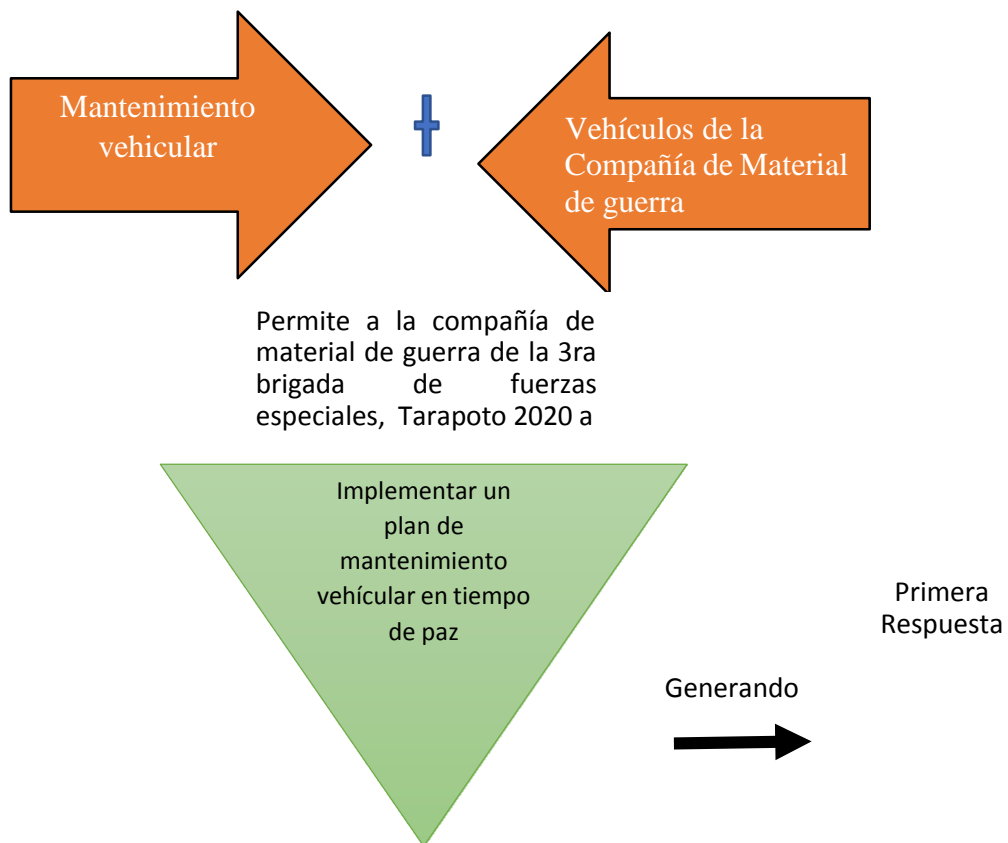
Mantenimiento vehicular

+

Vehículos de la Compañía de Material de guerra

Permite a la compañía de material de guerra de la 3ra brigada de fuerzas especiales, Tarapoto 2020 a

Implementar un plan de mantenimiento vehícular en tiempo de paz

Generando

Primera Respuesta